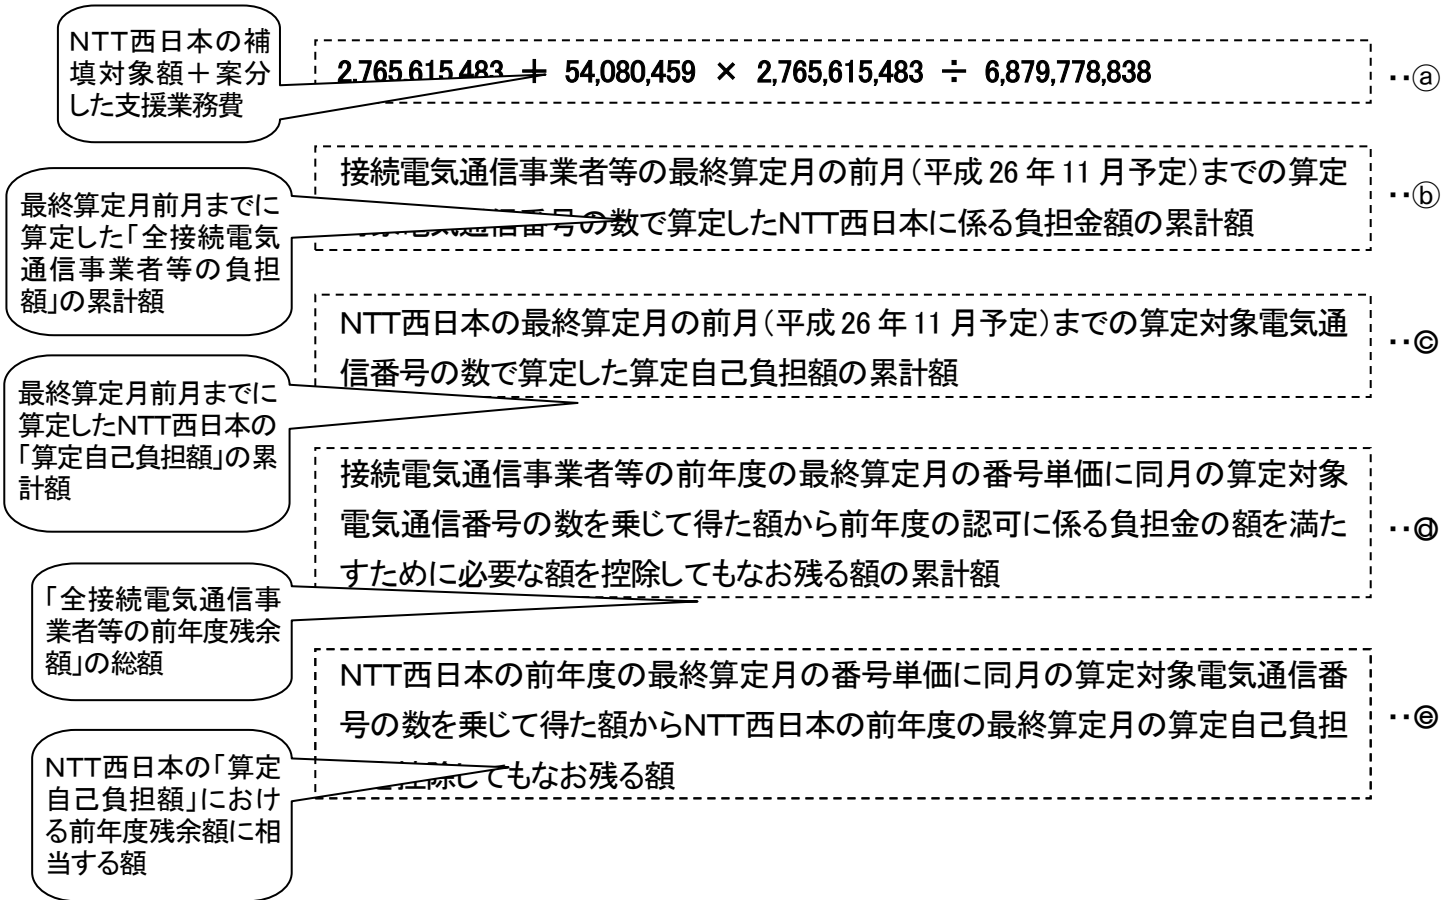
NTT西日本の補填対象額＋案分した支援業務費

2,765,615,483 ＋ 54,080,459 × 2,765,615,483 ÷ 6,879,778,838 ‥ⓐ

最終算定月前月までに算定した「全接続電気通信事業者等の負担額」の累計額

接続電気通信事業者等の最終算定月の前月（平成 26 年 11 月予定）までの算定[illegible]番号の数で算定したNTT西日本に係る負担金額の累計額 ‥ⓑ

最終算定月前月までに算定したNTT西日本の「算定自己負担額」の累計額

NTT西日本の最終算定月の前月（平成 26 年 11 月予定）までの算定対象電気通信番号の数で算定した算定自己負担額の累計額 ‥ⓒ

「全接続電気通信事業者等の前年度残余額」の総額

接続電気通信事業者等の前年度の最終算定月の番号単価に同月の算定対象電気通信番号の数を乗じて得た額から前年度の認可に係る負担金の額を満たすために必要な額を控除してもなお残る額の累計額 ‥ⓓ

NTT西日本の「算定自己負担額」における前年度残余額に相当する額

NTT西日本の前年度の最終算定月の番号単価に同月の算定対象電気通信番号の数を乗じて得た額からNTT西日本の前年度の最終算定月の算定自己負担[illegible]控除してもなお残る額 ‥ⓔ